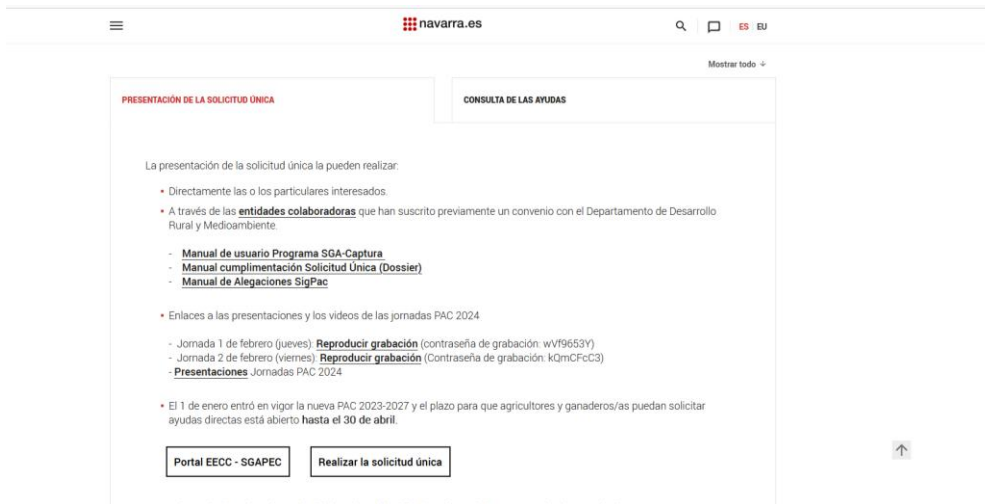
navarra.es

ES EU

Mostrar todo

PRESENTACIÓN DE LA SOLICITUD ÚNICA

CONSULTA DE LAS AYUDAS

La presentación de la solicitud única la pueden realizar:

• Directamente las o los particulares interesados.

• A través de las **entidades colaboradoras** que han suscrito previamente un convenio con el Departamento de Desarrollo Rural y Medioambiente.

- Manual de usuario Programa SGA-Captura
- Manual cumplimentación Solicitud Única (Dossier)
- Manual de Alegaciones SigPac

• Enlaces a las presentaciones y los videos de las jornadas PAC 2024

- Jornada 1 de febrero (jueves): Reproducir grabación (contraseña de grabación: wVf9653Y)
- Jornada 2 de febrero (viernes): Reproducir grabación (Contraseña de grabación: kQmCFcC3)
- Presentaciones Jornadas PAC 2024

• El 1 de enero entró en vigor la nueva PAC 2023-2027 y el plazo para que agricultores y ganaderos/as puedan solicitar ayudas directas está abierto **hasta el 30 de abril**.

Portal EECC - SGAPEC

Realizar la solicitud única